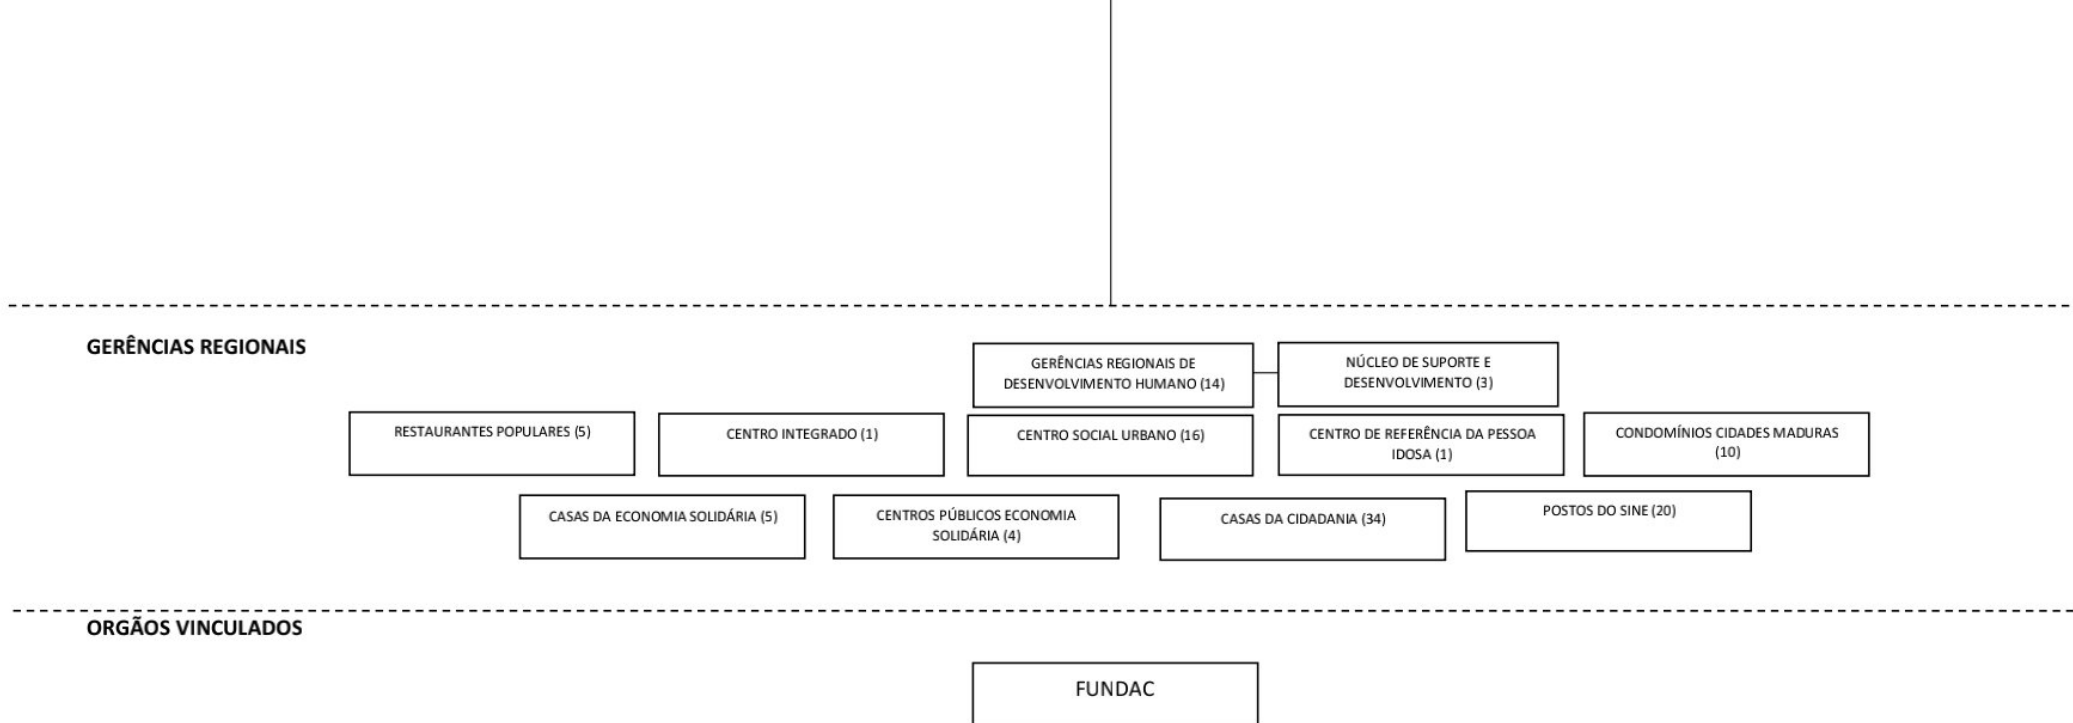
GERÊNCIAS REGIONAIS

GERÊNCIAS REGIONAIS DE DESENVOLVIMENTO HUMANO (14)

NÚCLEO DE SUPORTE E DESENVOLVIMENTO (3)

RESTAURANTES POPULARES (5)

CENTRO INTEGRADO (1)

CENTRO SOCIAL URBANO (16)

CENTRO DE REFERÊNCIA DA PESSOA IDOSA (1)

CONDOMÍNIOS CIDADES MADURAS (10)

CASAS DA ECONOMIA SOLIDÁRIA (5)

CENTROS PÚBLICOS ECONOMIA SOLIDÁRIA (4)

CASAS DA CIDADANIA (34)

POSTOS DO SINE (20)

ORGÃOS VINCULADOS

FUNDAC